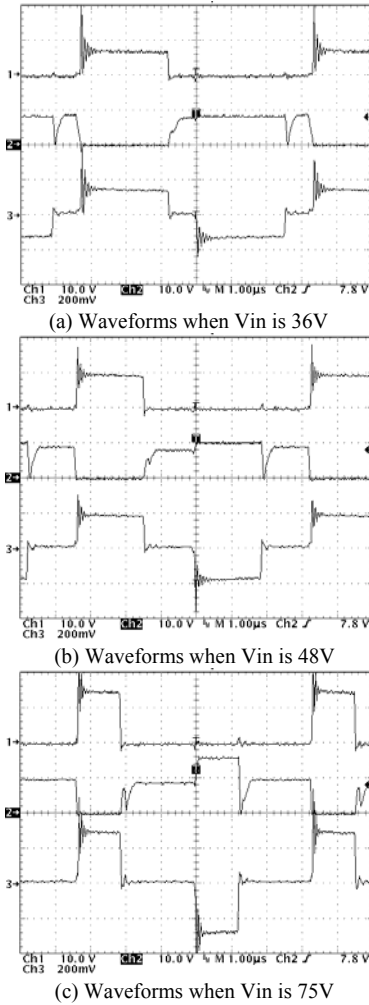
1→
2→
3→
Ch1 10.0 V Ch2 10.0 V M 1.00µs Ch2 ƒ 7.8 V
Ch3 200mV
(a) Waveforms when Vin is 36V

1→
2→
3→
Ch1 10.0 V Ch2 10.0 V M 1.00µs Ch2 ƒ 7.8 V
Ch3 200mV
(b) Waveforms when Vin is 48V

1→
2→
3→
Ch1 10.0 V Ch2 10.0 V M 1.00µs Ch2 ƒ 7.8 V
Ch3 200mV
(c) Waveforms when Vin is 75V